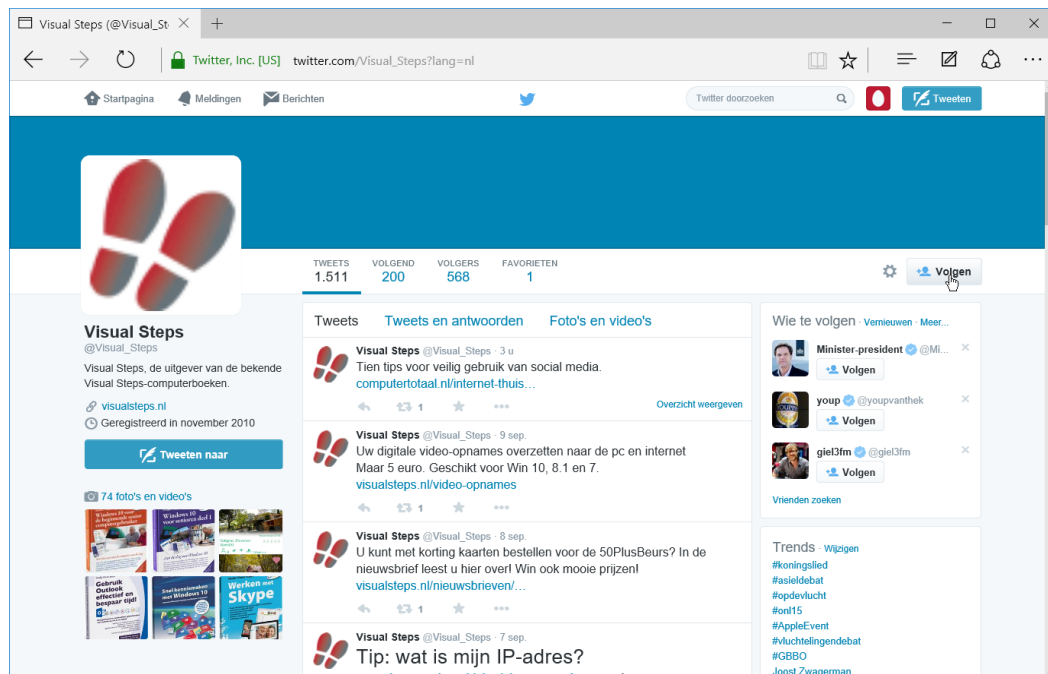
Visual Steps (@Visual_St ×  +

Twitter, Inc. [US]  twitter.com/Visual_Steps?lang=nl

Startpagina  Meldingen  Berichten  Twitter doorzoeken  Tweeten

TWEETS 1.511  VOLGEND 200  VOLGERS 568  FAVORIETEN 1  Volgen

Visual Steps
@Visual_Steps
Visual Steps, de uitgever van de bekende Visual Steps-computerboeken.
visualsteps.nl
Geregistreerd in november 2010
Tweeten naar

74 foto's en video's

Tweets  Tweets en antwoorden  Foto's en video's

Visual Steps @Visual_Steps · 3 u
Tien tips voor veilig gebruik van social media.
computertotaal.nl/internet-thuis…
1  Overzicht weergeven

Visual Steps @Visual_Steps · 9 sep.
Uw digitale video-opnames overzetten naar de pc en internet Maar 5 euro. Geschikt voor Win 10, 8.1 en 7.
visualsteps.nl/video-opnames

Visual Steps @Visual_Steps · 8 sep.
U kunt met korting kaarten bestellen voor de 50PlusBeurs? In de nieuwsbrief leest u hier over! Win ook mooie prijzen!
visualsteps.nl/nieuwsbrieven/…
1

Visual Steps @Visual_Steps · 7 sep.
Tip: wat is mijn IP-adres?

Wie te volgen · Vernieuwen · Meer
Minister-president @Mi…
Volgen
youp @youpvanthek
Volgen
giel3fm @giel3fm
Volgen
Vrienden zoeken

Trends · Wijzigen
#koningslied
#asieldebat
#opdevlucht
#onl15
#AppleEvent
#vluchtelingendebat
#GBBO
Joost Zwagerman